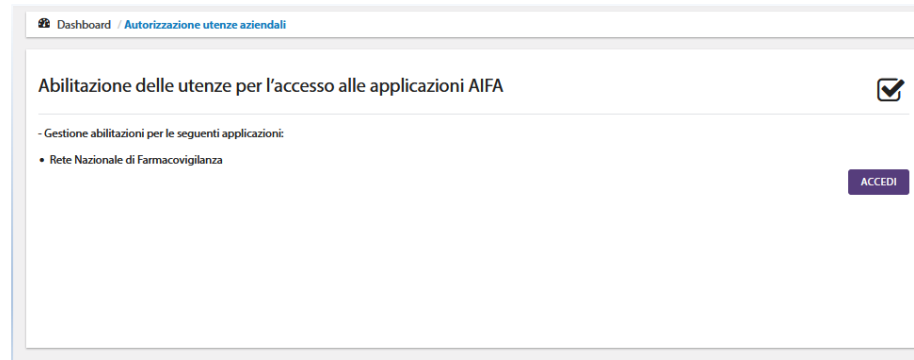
Dashboard / Autorizzazione utenze aziendali

Abilitazione delle utenze per l'accesso alle applicazioni AIFA

- Gestione abilitazioni per le seguenti applicazioni:

• Rete Nazionale di Farmacovigilanza

ACCEDI